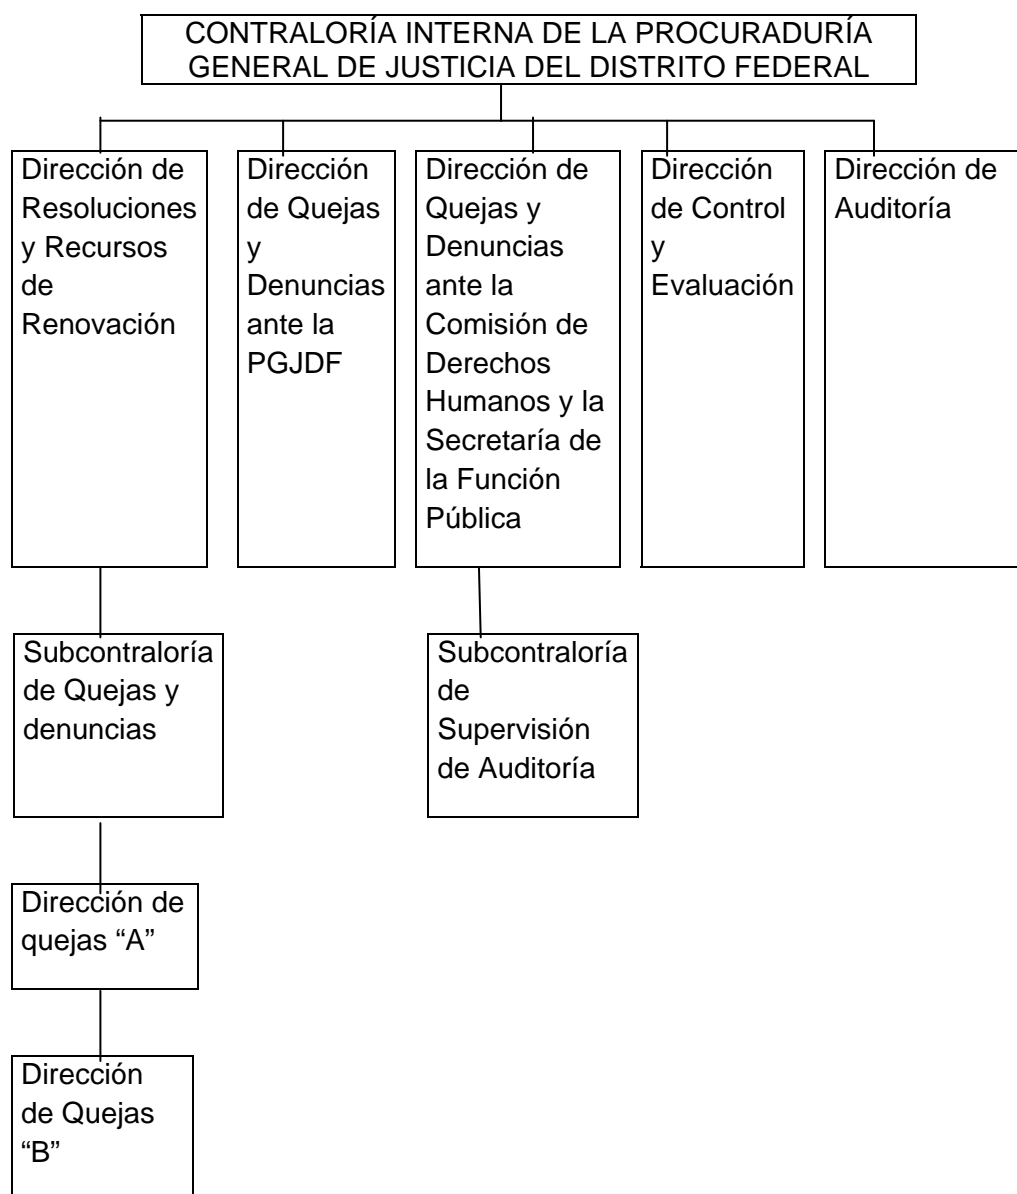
CONTRALORÍA INTERNA DE LA PROCURADURÍA GENERAL DE JUSTICIA DEL DISTRITO FEDERAL

Dirección de Resoluciones y Recursos de Renovación

Dirección de Quejas y Denuncias ante la PGJDF

Dirección de Quejas y Denuncias ante la Comisión de Derechos Humanos y la Secretaría de la Función Pública

Dirección de Control y Evaluación

Dirección de Auditoría

Subcontraloría de Quejas y denuncias

Subcontraloría de Supervisión de Auditoría

Dirección de quejas "A"

Dirección de Quejas "B"